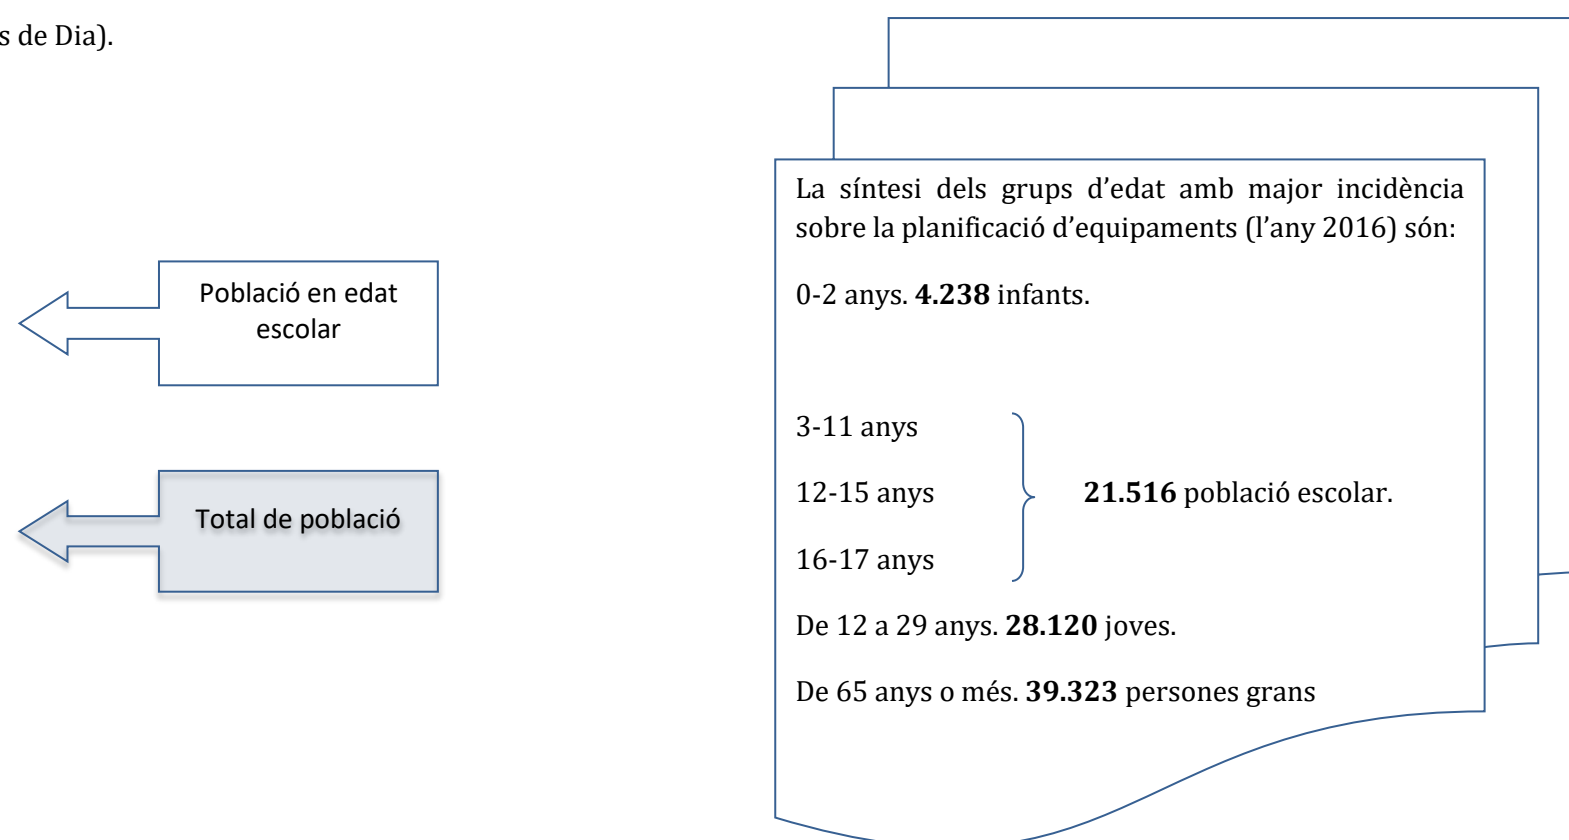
s de Dia).

Població en edat escolar

Total de població

La síntesi dels grups d'edat amb major incidència sobre la planificació d'equipaments (l'any 2016) són:

0-2 anys. **4.238** infants.

3-11 anys

12-15 anys

16-17 anys

**21.516** població escolar.

De 12 a 29 anys. **28.120** joves.

De 65 anys o més. **39.323** persones grans